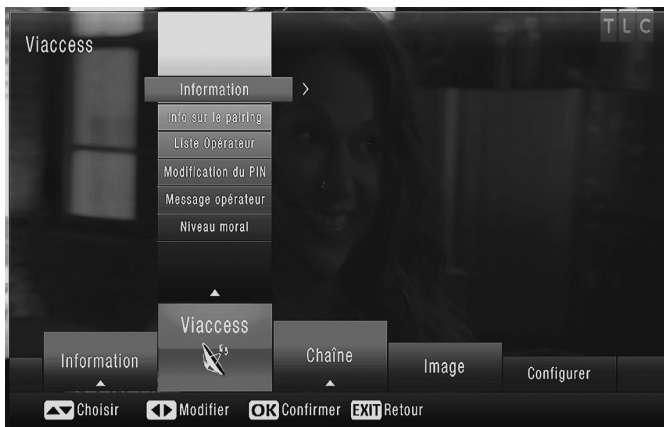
Viaccess

TLC

Information

Info sur le pairing

Liste Opérateur

Modification du PIN

Message opérateur

Niveau moral

Information

Viaccess

Chaîne

Image

Configurer

Choisir Modifier OK Confirmer EXIT Retour